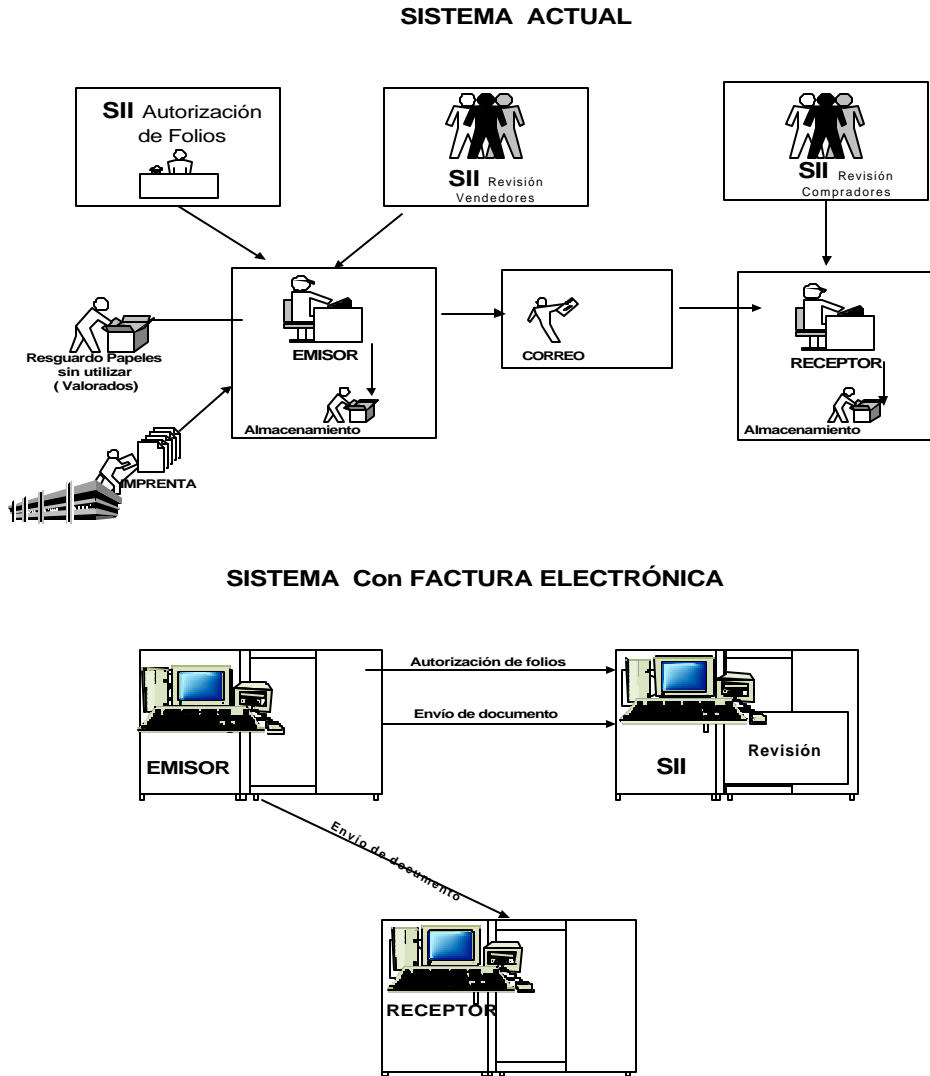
SISTEMA ACTUAL

SII Autorización de Folios

SII Revisión Vendedores

SII Revisión Compradores

Resguardo Papeles sin utilizar ( Valorados)

EMISOR

Almacenamiento

CORREO

RECEPTOR

Almacenamiento

IMPRENTA

SISTEMA Con FACTURA ELECTRÓNICA

Autorización de folios

Envío de documento

EMISOR

SII

Revisión

Envío de documento

RECEPTOR